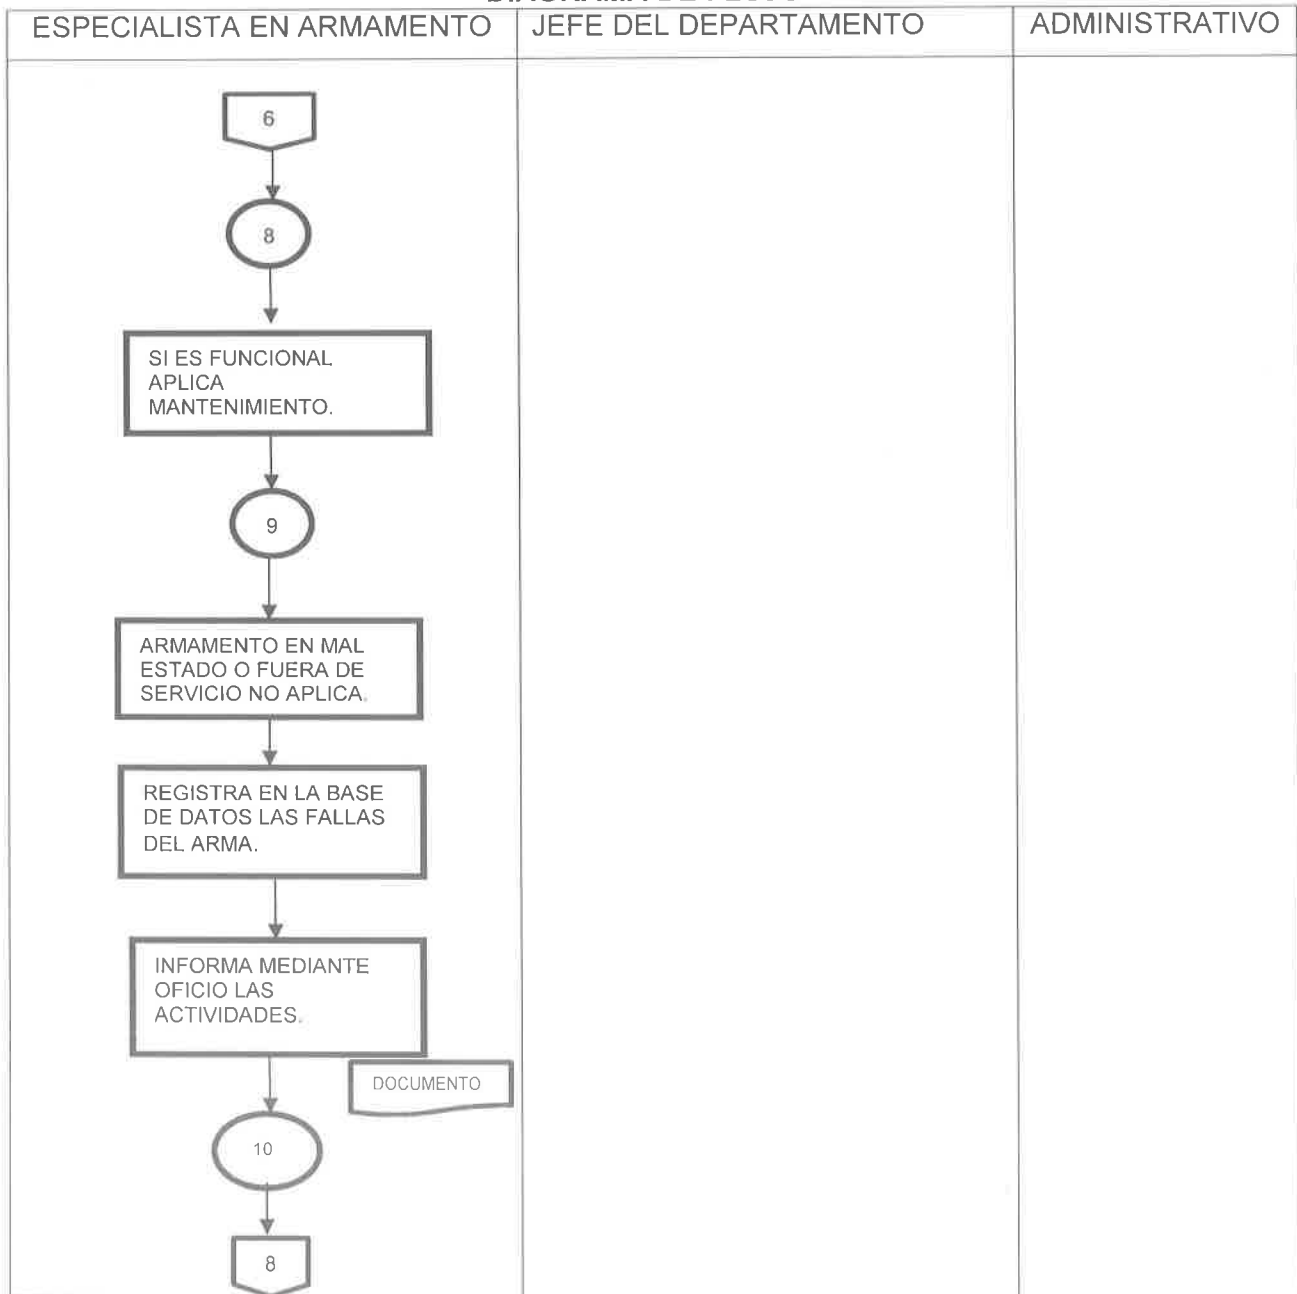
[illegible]

| ESPECIALISTA EN ARMAMENTO | JEFE DEL DEPARTAMENTO | ADMINISTRATIVO |
|---|---|---|

6

8

SI ES FUNCIONAL APLICA MANTENIMIENTO.

9

ARMAMENTO EN MAL ESTADO O FUERA DE SERVICIO NO APLICA.

REGISTRA EN LA BASE DE DATOS LAS FALLAS DEL ARMA.

INFORMA MEDIANTE OFICIO LAS ACTIVIDADES.

DOCUMENTO

10

8